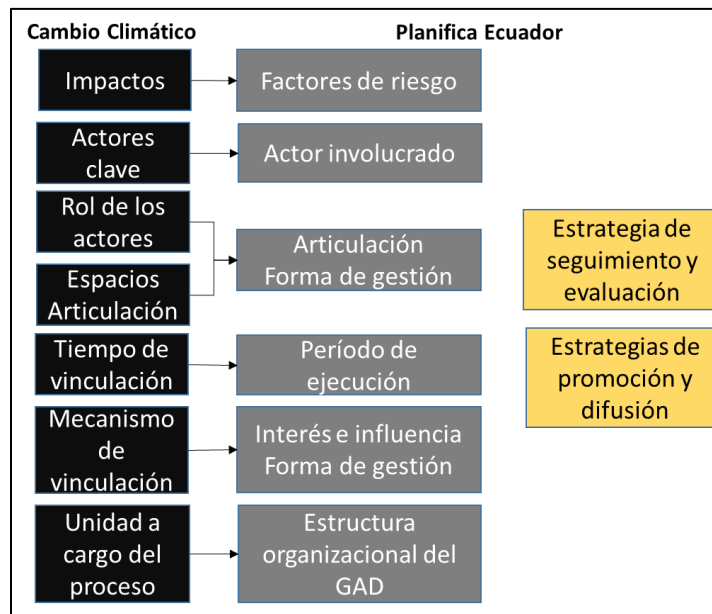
Cambio Climático

Planifica Ecuador

Impactos

Factores de riesgo

Actores clave

Actor involucrado

Rol de los actores

Espacios Articulación

Articulación Forma de gestión

Estrategia de seguimiento y evaluación

Tiempo de vinculación

Período de ejecución

Estrategias de promoción y difusión

Mecanismo de vinculación

Interés e influencia Forma de gestión

Unidad a cargo del proceso

Estructura organizacional del GAD